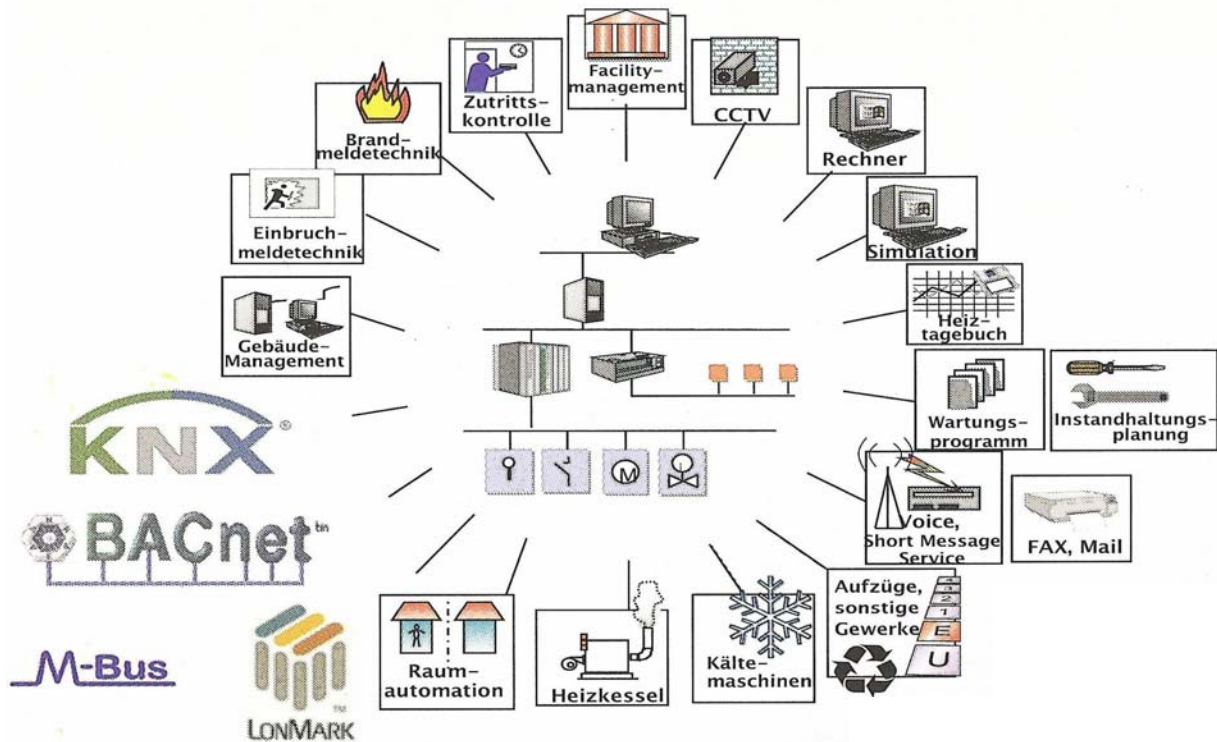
Facility-management

Zutritts-kontrolle

CCTV

Brand-meldetechnik

Rechner

Einbruch-meldetechnik

Simulation

Gebäude-Management

Heiz-tagebuch

KNX®

Wartungs-programm

Instandhaltungs-planung

BACnet™

Voice, Short Message Service

FAX, Mail

Aufzüge, sonstige Gewerke

3
2
1
E
U

M-Bus

LONMARK

Raum-automation

Heizkessel

Kälte-maschinen